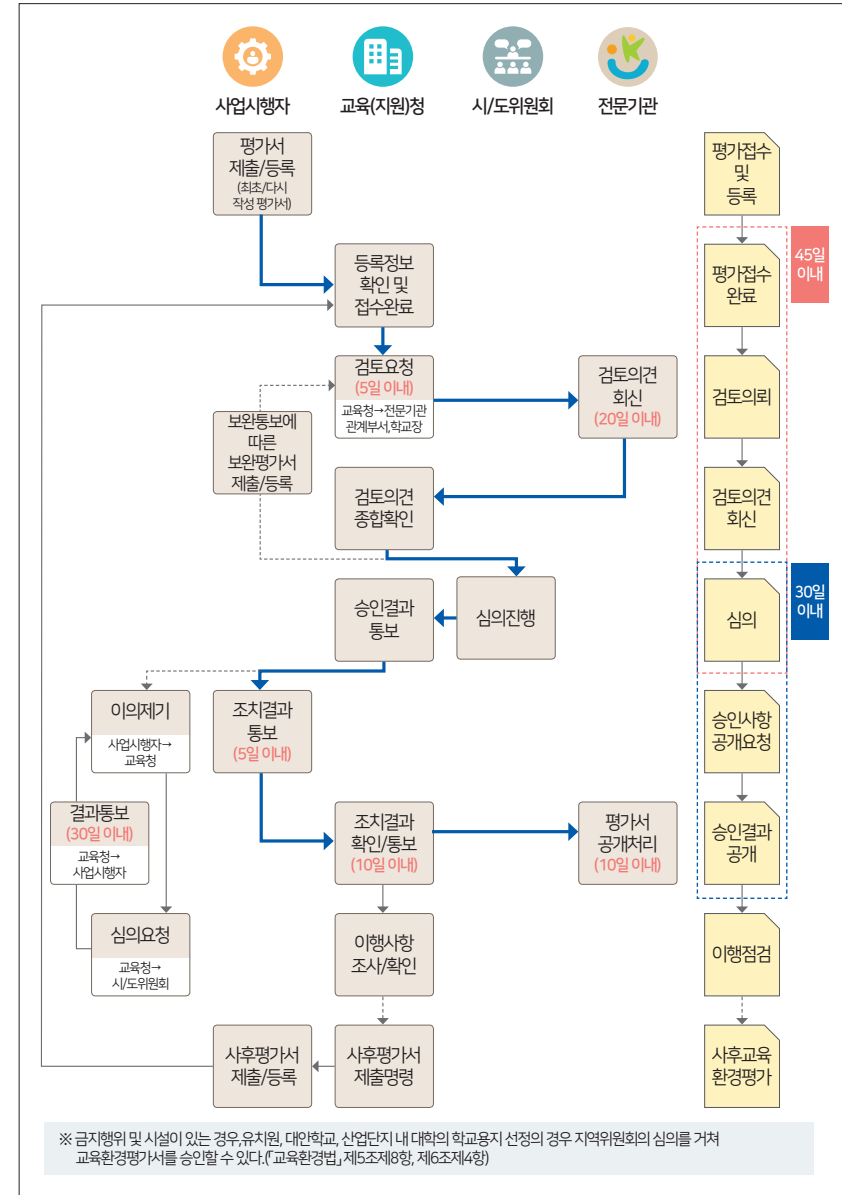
사업시행자
교육(지원)청
시/도위원회
전문기관

평가서 제출/등록 (최초/다시 작성 평가서)

등록정보 확인 및 접수완료

검토요청 (5일 이내)
교육청→전문기관 관계부서,학교장

검토의견 회신 (20일 이내)

보완통보에 따른 보완평가서 제출/등록

검토의견 종합확인

심의진행

승인결과 통보

이의제기
사업시행자→ 교육청

조치결과 통보 (5일 이내)

결과통보 (30일 이내)
교육청→ 사업시행자

조치결과 확인/통보 (10일 이내)

평가서 공개처리 (10일 이내)

심의요청
교육청→ 시/도위원회

이행사항 조사/확인

사후평가서 제출/등록

사후평가서 제출명령

평가접수 및 등록
45일 이내
평가접수 완료
검토의뢰
검토의견 회신
30일 이내
심의
승인사항 공개요청
승인결과 공개
이행점검
사후교육 환경평가

※ 금지행위 및 시설이 있는 경우,유치원, 대안학교, 산업단지 내 대학의 학교용지 선정의 경우 지역위원회의 심의를 거쳐 교육환경평가서를 승인할 수 있다.(「교육환경법」 제5조제8항, 제6조제4항)